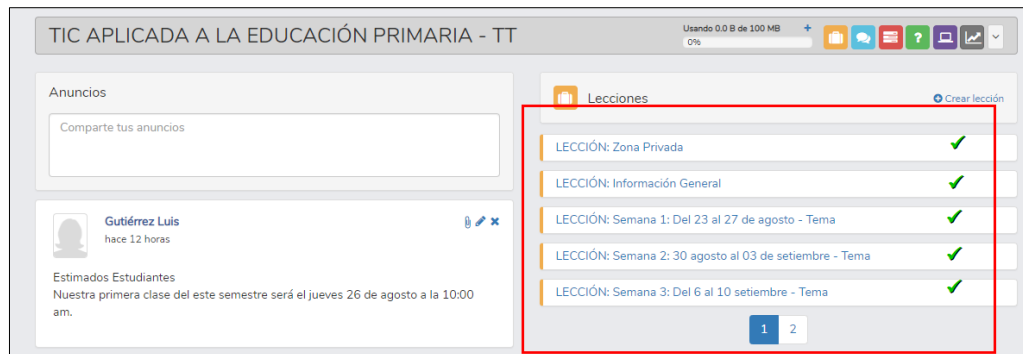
TIC APLICADA A LA EDUCACIÓN PRIMARIA - TT

Usando 0.0 B de 100 MB
0%

Anuncios

Comparte tus anuncios

Gutiérrez Luis
hace 12 horas

Estimados Estudiantes
Nuestra primera clase del este semestre será el jueves 26 de agosto a la 10:00 am.

Lecciones

Crear lección

LECCIÓN: Zona Privada

LECCIÓN: Información General

LECCIÓN: Semana 1: Del 23 al 27 de agosto - Tema

LECCIÓN: Semana 2: 30 agosto al 03 de setiembre - Tema

LECCIÓN: Semana 3: Del 6 al 10 setiembre - Tema

1 2